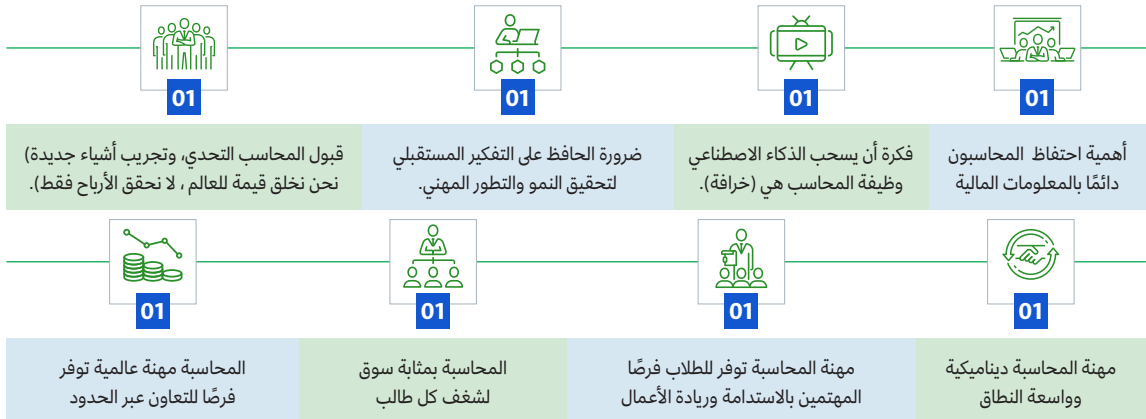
01
أهمية احتفاظ المحاسبون دائمًا بالمعلومات المالية

01
فكرة أن يسحب الذكاء الاصطناعي وظيفة المحاسب هي (خرافة).

01
ضرورة الحافظ على التفكير المستقبلي لتحقيق النمو والتطور المهني.

01
قبول المحاسب التحدي، وتجريب أشياء جديدة) نحن نخلق قيمة للعالم ، لا نحقق الأرباح فقط).

01
مهنة المحاسبة ديناميكية وواسعة النطاق

01
مهنة المحاسبة توفر للطلاب فرصًا المهتمين بالاستدامة وريادة الأعمال

01
المحاسبة بمثابة سوق لشغف كل طالب

01
المحاسبة مهنة عالمية توفر فرصًا للتعاون عبر الحدود